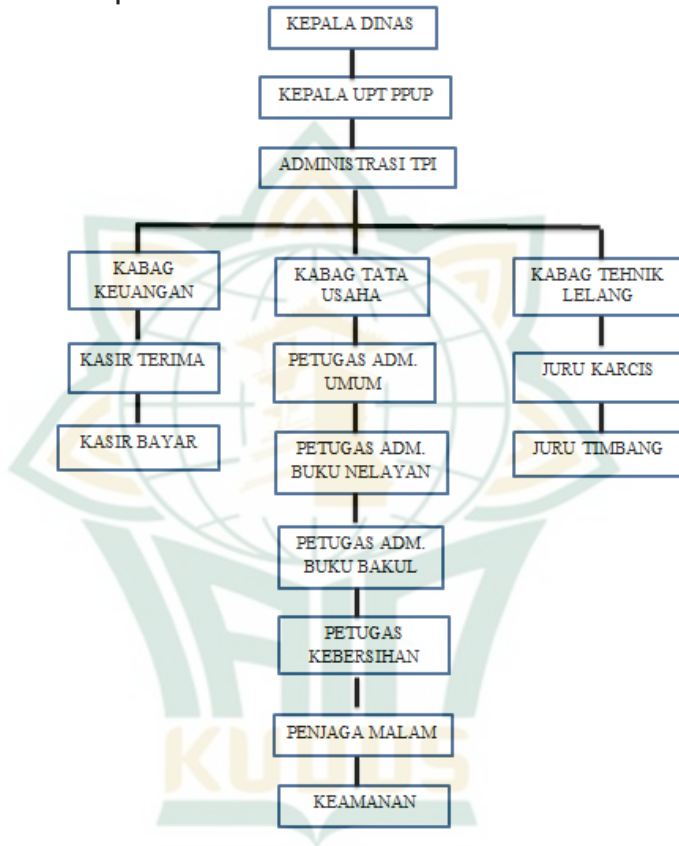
KEPALA DINAS

KEPALA UPT PPUP

ADMINISTRASI TPI

KABAG KEUANGAN

KASIR TERIMA

KASIR BAYAR

KABAG TATA USAHA

PETUGAS ADM. UMUM

PETUGAS ADM. BUKU NELAYAN

PETUGAS ADM. BUKU BAKUL

PETUGAS KEBERSIHAN

PENJAGA MALAM

KEAMANAN

KABAG TEHNIK LELANG

JURU KARCIS

JURU TIMBANG

KUDUS